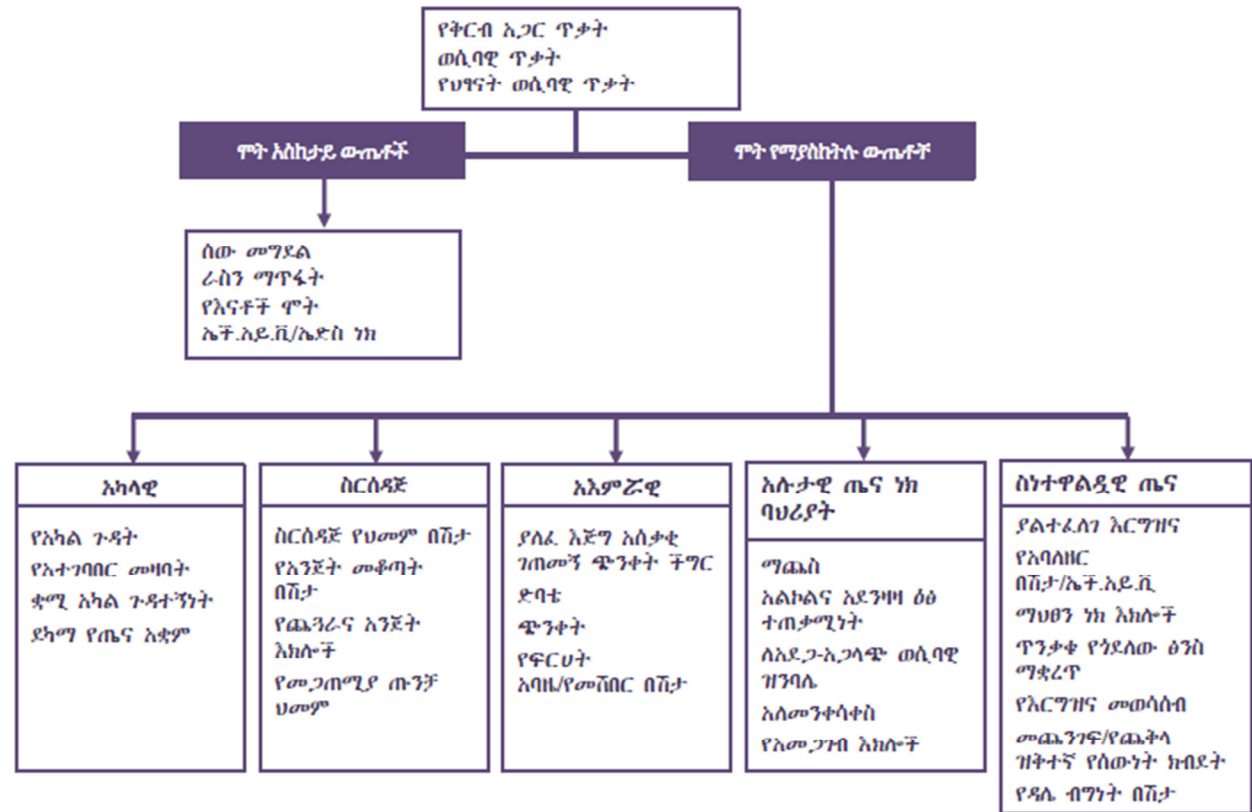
የቅርብ አጋር ጥቃት
ወሲባዊ ጥቃት
የህፃናት ወሲባዊ ጥቃት

ሞት አስከታይ ውጤቶች

ሞት የማያስከትሉ ውጤቶች

ሰው መግደል
ራስን ማጥፋት
የእናቶች ሞት
ኤች.አይ.ቪ/ኤድስ ነክ

አካላዊ

የአካል ጉዳት
የአተገባበር መዛባት
ቋሚ አካል ጉዳተኝነት
ደካማ የጤና አቋም

ስርሰዳጅ

ስርሰዳጅ የህመም በሽታ
የአንጀት መቆጣት በሽታ
የጨንጋራና አንጀት እክሎች
የመጋጠሚያ ጡንቻ ህመም

አእምሯዊ

ያለፈ እጅግ አስቃቂ ገጠመኝ ጭንቀት ችግር
ድባቴ
ጭንቀት
የፍርሀት አባዜ/የመሸበር በሽታ

አሉታዊ ጤና ነክ ባህሪያት

ማጨስ
አልኮልና አደንዛዥ ዕፅ ተጠቃሚነት
ለአደጋ-አጋላጭ ወሲባዊ ዝንባሌ
አለመንቀሳቀስ
የአመጋገብ እክሎች

ስነተዋልዷዊ ጤና

ያልተፈለገ እርግዝና
የአባለዘር በሽታ/ኤች.አይ.ቪ
ማህፀን ነክ እክሎች
ጥንቃቄ የጎደለው ፅንስ ማቋረጥ
የእርግዝና መወሳሰብ
መጨንገፍ/የጨቅላ ዝቅተኛ የሰውነት ክብደት
የዳሌ ብግነት በሽታ